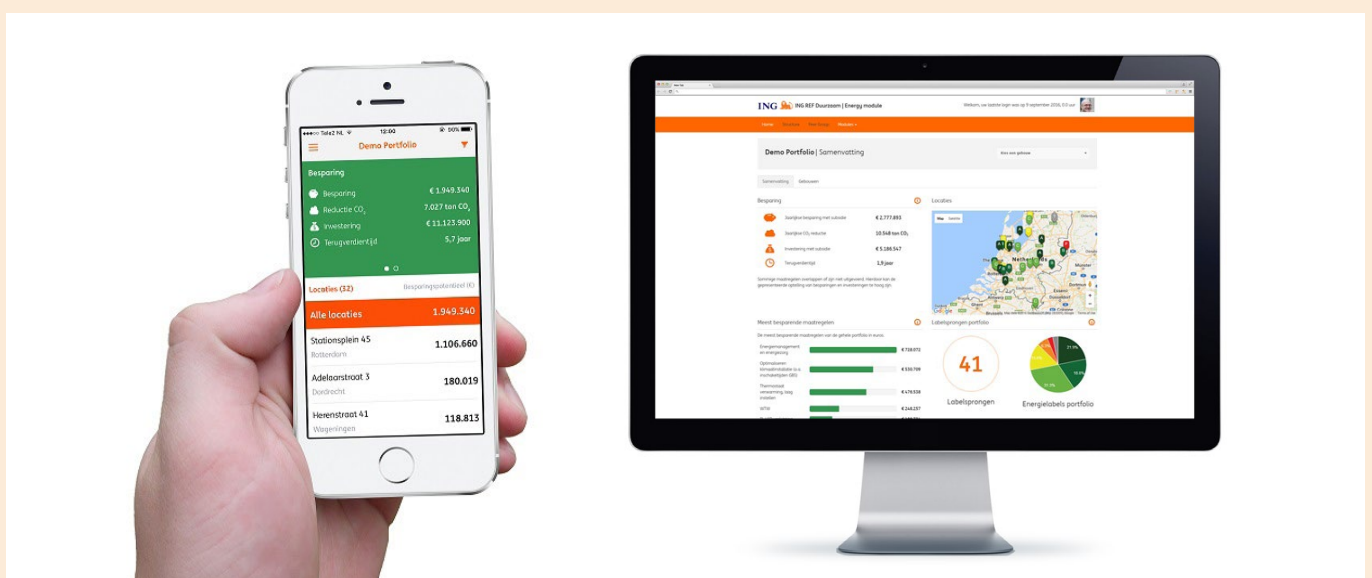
Tele2 NL 12:00 90%

Demo Portfolio

Besparing

Besparing € 1.949.340

Reductie $CO_2$ 7.027 ton $CO_2$

Investering € 11.123.900

Terugverdientijd 5,7 jaar

Locaties (32) Besparingspotentieel (€)

Alle locaties 1.949.340

Stationsplein 45 Rotterdam 1.106.660

Adelaarstraat 3 Dordrecht 180.019

Herenstraat 41 Wageningen 118.813

ING ING REF Duurzaam | Energy module

Welkom, uw laatste login was op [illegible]

Home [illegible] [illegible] Modules

Demo Portfolio | Samenvatting

Kies een gebouw

Samenvatting Gebouwen

Besparing

Jaarlijkse besparing met subsidie € 2.777.893

Jaarlijkse $CO_2$ reductie 10.548 ton $CO_2$

Investering met subsidie € 5.188.547

Terugverdientijd 1,9 jaar

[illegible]

Locaties

Meest besparende maatregelen

De meest besparende maatregelen van de gehele portfolio in euros

Energiemanagement en energiezorg € 728.072

Optimaliseren klimaatinstallatie (o.a. muurkastelijsten GBS) € 550.709

Thermostaat verwarming, laag instellen € 476.538

WTW € 244.237

Labelsprongen portfolio

41

Labelsprongen

Energielabels portfolio